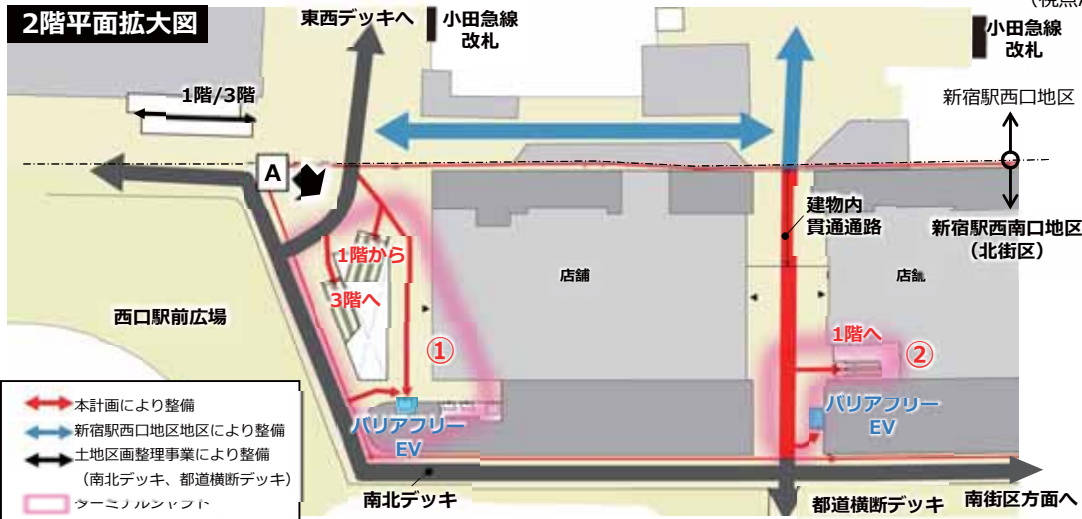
2階平面拡大図

（視点）

東西デッキへ

小田急線
改札

小田急線
改札

1階/3階

新宿駅西口地区

A

建物内
貫通通路

新宿駅西南口地区
（北街区）

1階から

3階へ

店舗

店舗

西口駅前広場

1階へ

①

②

バリアフリー
EV

バリアフリー
EV

本計画により整備

新宿駅西口地区地区により整備

土地区画整理事業により整備
（南北デッキ、都道横断デッキ）

ターミナルシャフト

南北デッキ

都道横断デッキ

南街区方面へ